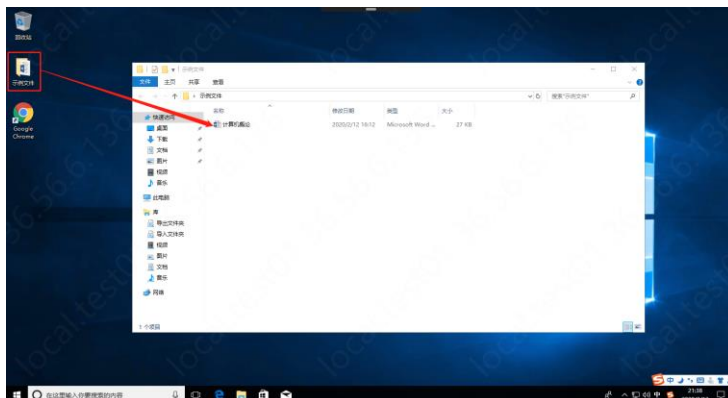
回收站

示例文件

Google Chrome

示例文件

文件 主页 共享 查看

← → ↑ > 示例文件

搜索"示例文件"

名称 修改日期 类型 大小

快速访问
桌面
下载
文档
图片
视频
音乐

计算机基础 2020/2/12 16:12 Microsoft Word ... 27 KB

此电脑

库
导出文件夹
导入文件夹
视频
图片
文档
音乐

网络

1 个项目

在这里输入你要搜索的内容

21:38